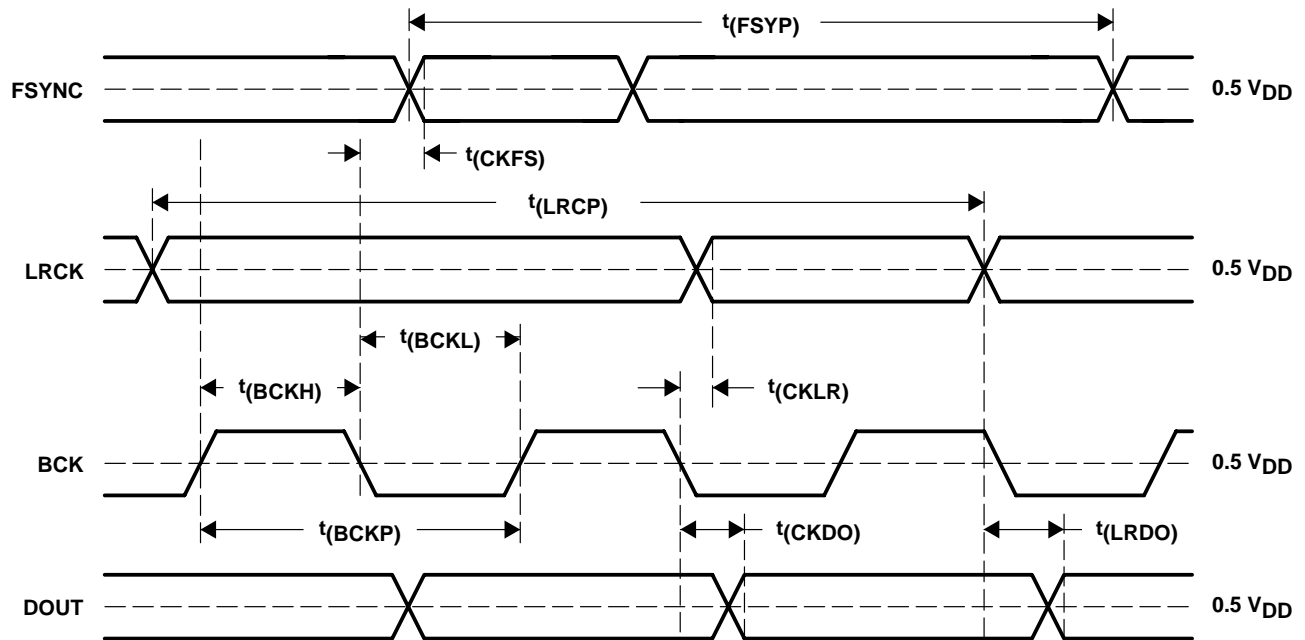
$t_{(FSYP)}$

FSYNC

0.5 $V_{DD}$

$t_{(CKFS)}$

$t_{(LRCP)}$

LRCK

0.5 $V_{DD}$

$t_{(BCKL)}$

$t_{(BCKH)}$

$t_{(CKLR)}$

BCK

0.5 $V_{DD}$

$t_{(BCKP)}$

$t_{(CKDO)}$

$t_{(LRDO)}$

DOUT

0.5 $V_{DD}$